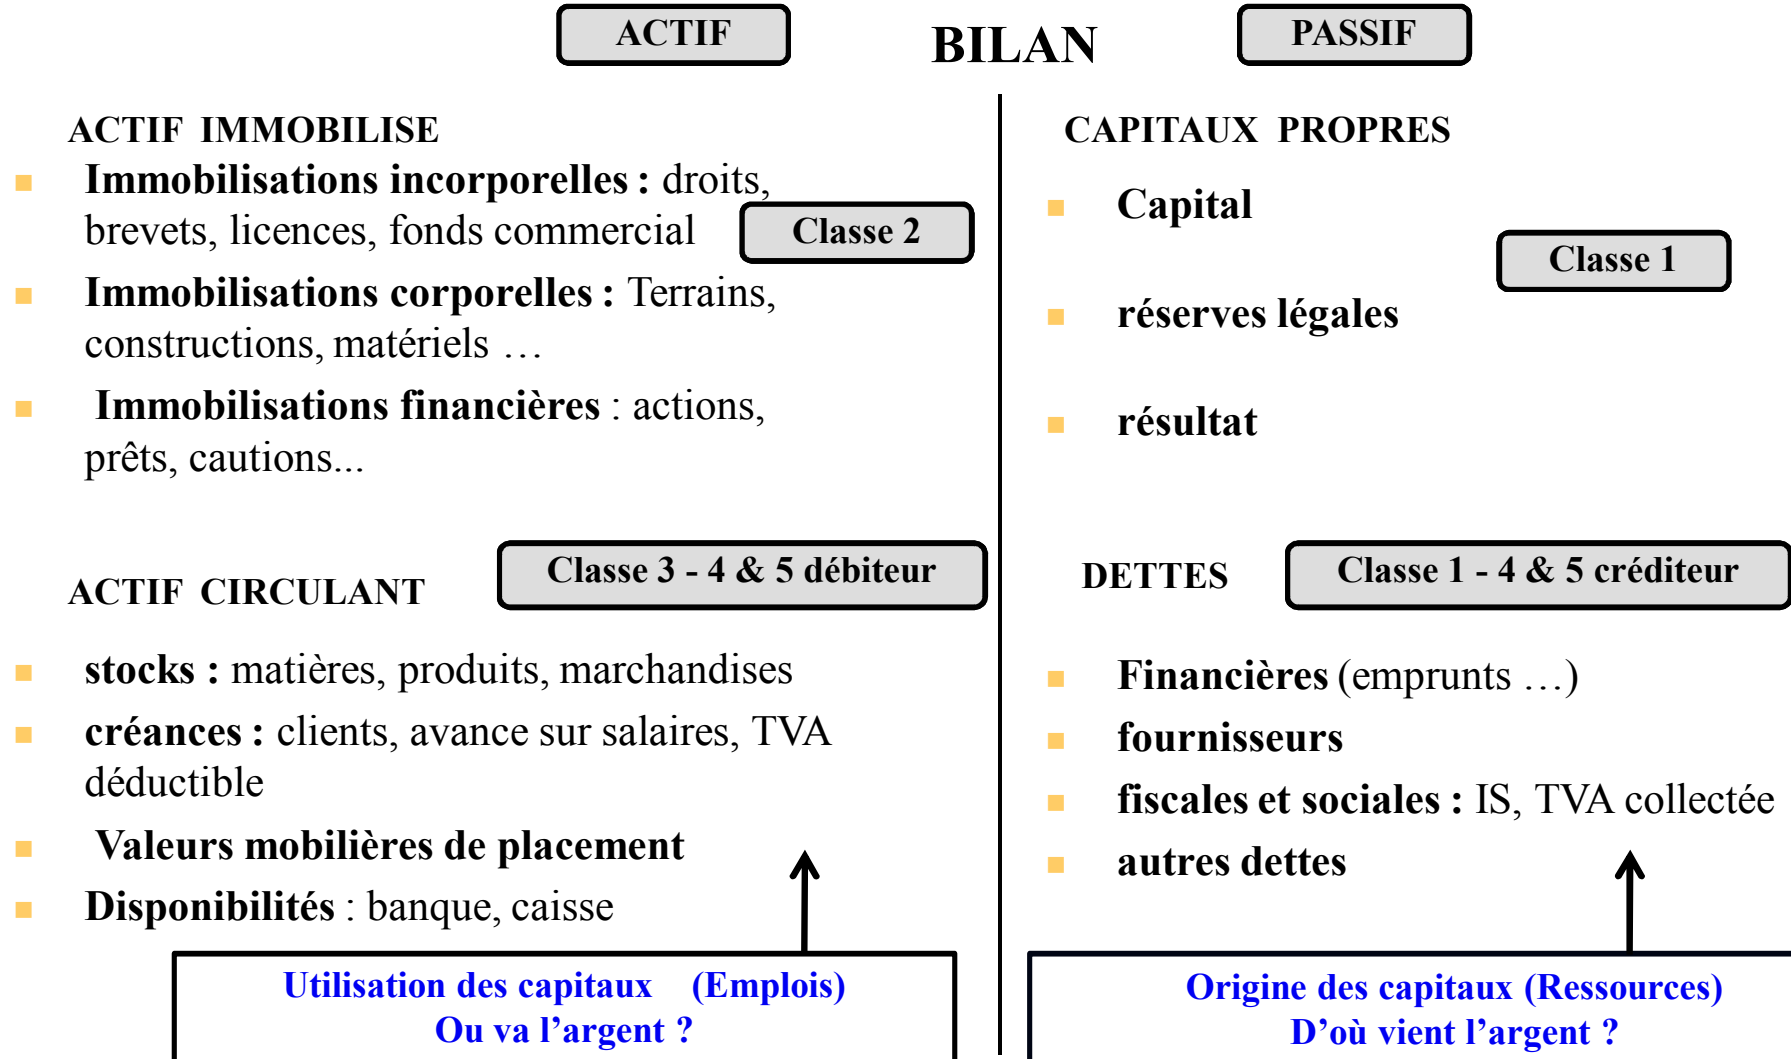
ACTIF

BILAN

PASSIF

ACTIF IMMOBILISE

Immobilisations incorporelles : droits, brevets, licences, fonds commercial

Classe 2

Immobilisations corporelles : Terrains, constructions, matériels …

Immobilisations financières : actions, prêts, cautions...

ACTIF CIRCULANT

Classe 3 - 4 & 5 débiteur

stocks : matières, produits, marchandises

créances : clients, avance sur salaires, TVA déductible

Valeurs mobilières de placement

Disponibilités : banque, caisse

Utilisation des capitaux (Emplois)
Ou va l'argent ?

CAPITAUX PROPRES

Capital

Classe 1

réserves légales

résultat

DETTES

Classe 1 - 4 & 5 créditeur

Financières (emprunts …)

fournisseurs

fiscales et sociales : IS, TVA collectée

autres dettes

Origine des capitaux (Ressources)
D'où vient l'argent ?